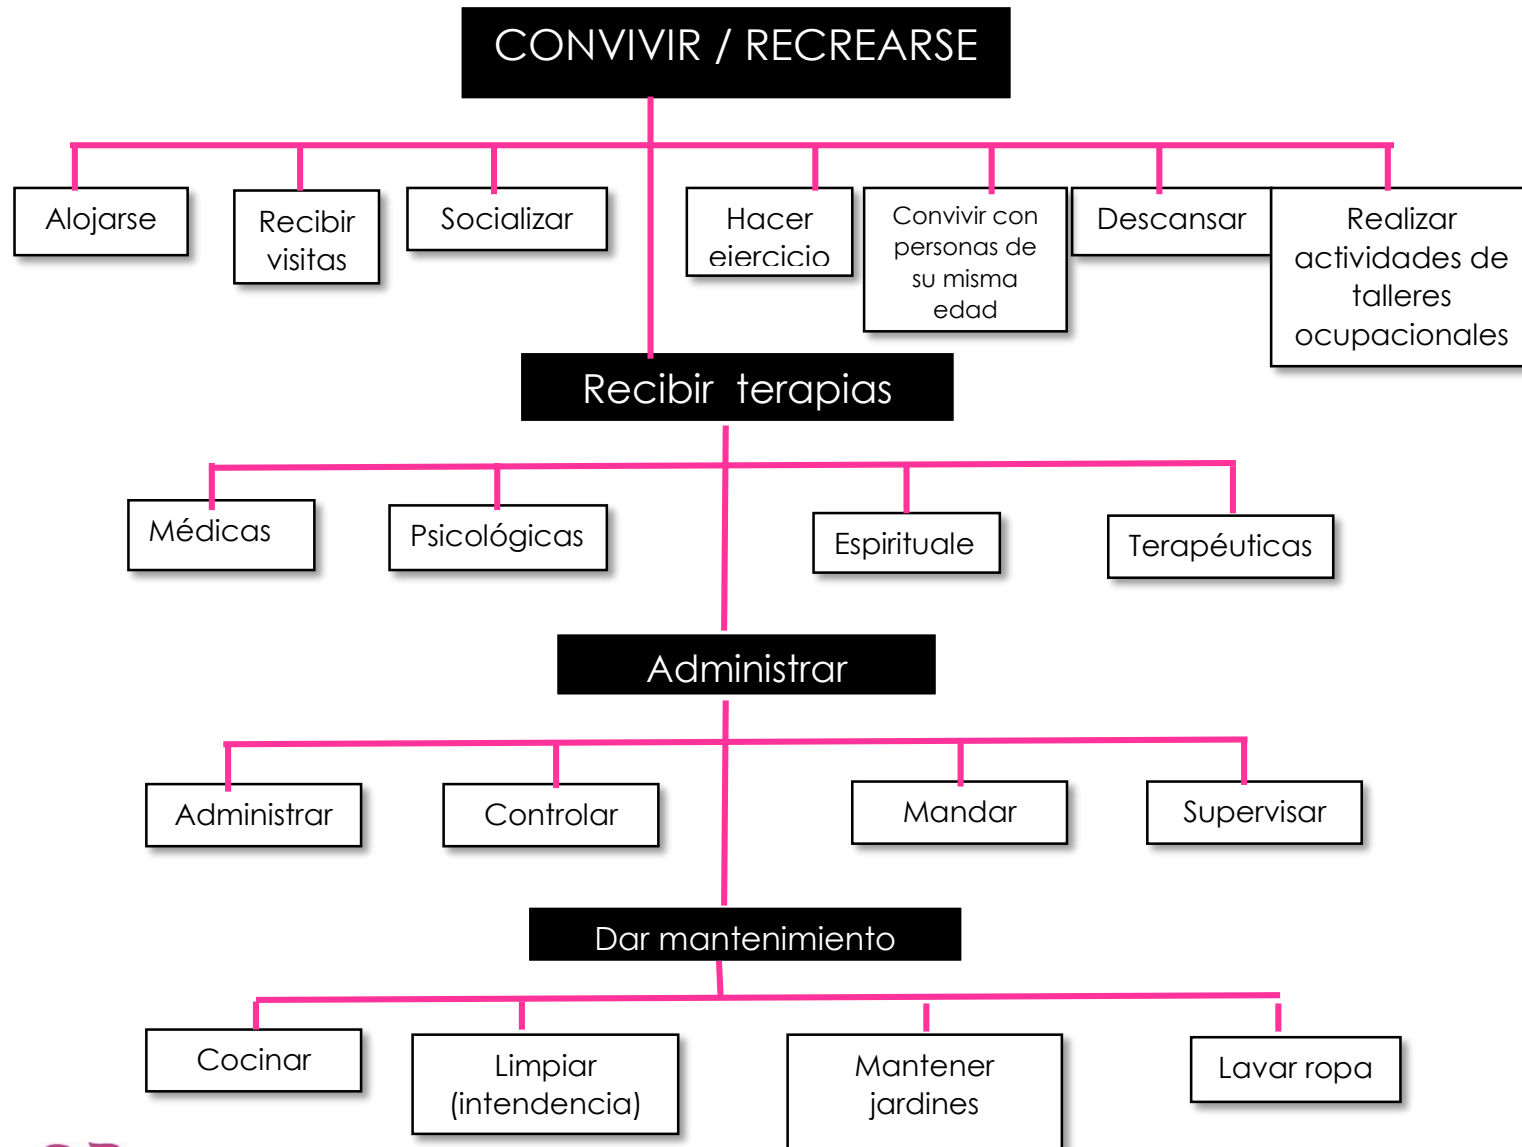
CONVIVIR / RECREARSE

Alojarse

Recibir visitas

Socializar

Hacer ejercicio

Convivir con personas de su misma edad

Descansar

Realizar actividades de talleres ocupacionales

Recibir terapias

Médicas

Psicológicas

Espirituale

Terapéuticas

Administrar

Administrar

Controlar

Mandar

Supervisar

Dar mantenimiento

Cocinar

Limpiar (intendencia)

Mantener jardines

Lavar ropa